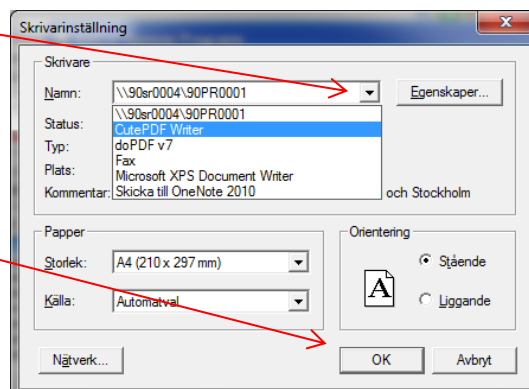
Skrivarinställning

Skrivare

Namn: \\90sr0004\90PR0001

Egenskaper...

\\90sr0004\90PR0001
CutePDF Writer
doPDF v7
Fax
Microsoft XPS Document Writer
Skicka till OneNote 2010

Status:
Typ:
Plats:
Kommentar:

och Stockholm

Papper

Storlek: A4 (210 x 297 mm)

Källa: Automatval

Orientering

A

Stående

Liggande

Nätverk...

OK

Avbryt